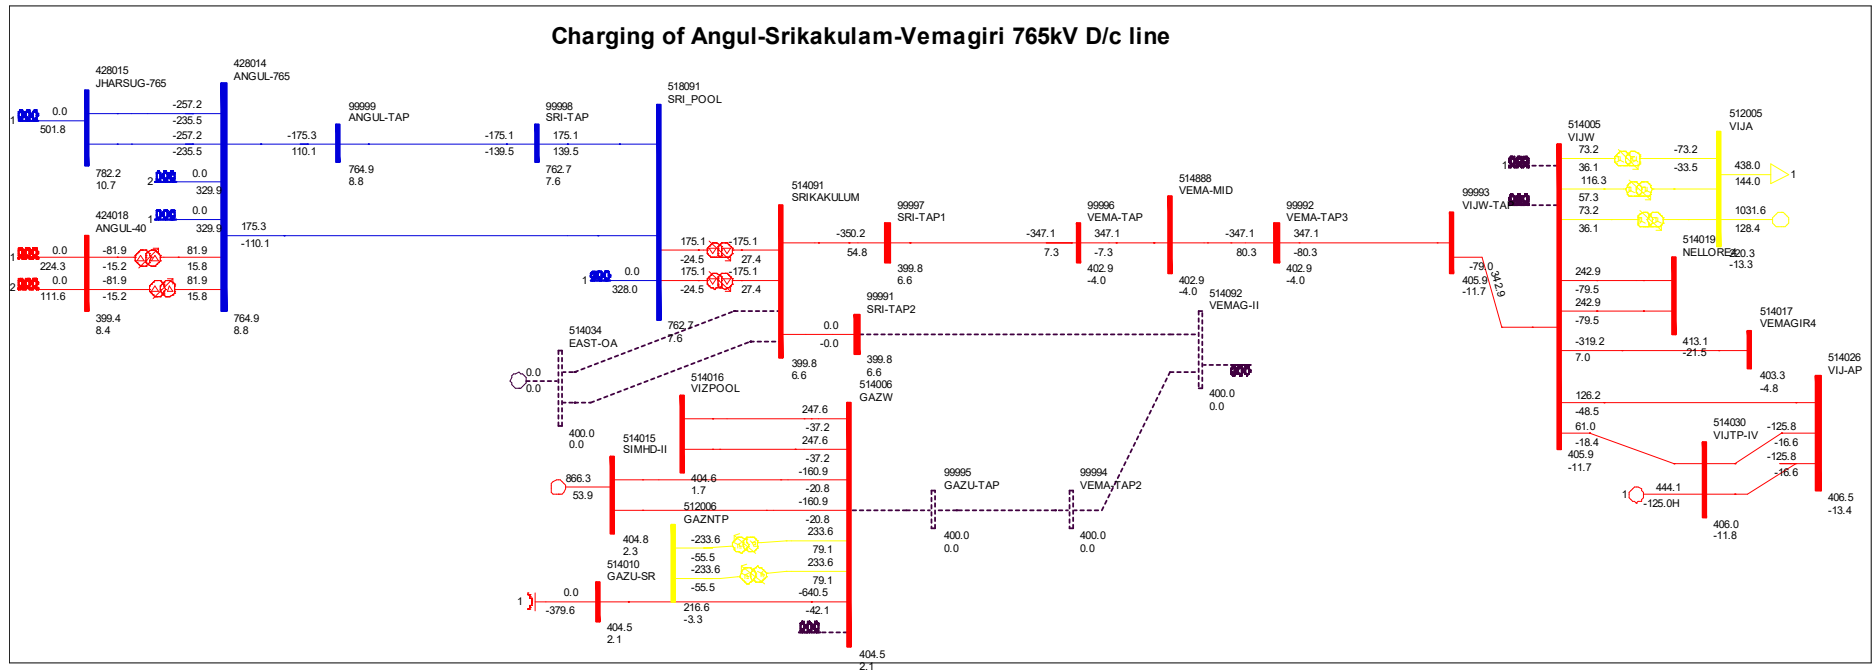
Charging of Angul-Srikakulam-Vemagiri 765kV D/c line

428015
JHARSUG-765

428014
ANGUL-765

1
0.0
501.8

-257.2
-235.5
-257.2
-235.5

782.2
10.7

2
0.0
329.9

1
0.0
329.9

424018
ANGUL-40

175.3
-110.1

1
0.0
224.3

2
0.0
111.6

-81.9
-15.2
-81.9
-15.2

81.9
15.8
81.9
15.8

399.4
8.4

764.9
8.8

99999
ANGUL-TAP

-175.3
110.1

764.9
8.8

99998
SRI-TAP

-175.1
-139.5

175.1
139.5

762.7
7.6

518091
SRI_POOL

175.1
-24.5
175.1
-24.5

-175.1
27.4
-175.1
27.4

1
0.0
328.0

762.7
7.6

514091
SRIKAKULUM

-350.2
54.8

399.8
6.6

99997
SRI-TAP1

399.8
6.6

99991
SRI-TAP2

0.0
-0.0

399.8
6.6

514034
EAST-OA

0.0
0.0

400.0
0.0

99996
VEMA-TAP

-347.1
7.3

347.1
-7.3

402.9
-4.0

514888
VEMA-MID

402.9
-4.0

-347.1
80.3

99992
VEMA-TAP3

347.1
-80.3

402.9
-4.0

514092
VEMAG-II

400.0
0.0

99993
VIJW-TAP

-79.0
34.2.9
405.9
-11.7

514005
VIJW

1
73.2
36.1
116.3
57.3
73.2
36.1

-73.2
-33.5

512005
VIJA

438.0
144.0
1

1031.6
128.4

514019
NELLORE4
-20.3
-13.3

242.9
-79.5
242.9
-79.5

-319.2
7.0

413.1
-21.5

514017
VEMAGIR4

403.3
-4.8

514026
VIJ-AP

126.2
-48.5
61.0
-18.4
405.9
-11.7

514030
VIJTP-IV

-125.8
-16.6
-125.8
-16.6

1
444.1
-125.0H

406.0
-11.8

406.5
-13.4

514016
VIZPOOL

514006
GAZW

247.6
-37.2
247.6
-37.2
-160.9
-20.8
-160.9
-20.8
233.6
79.1
233.6
79.1
-640.5
-42.1

404.5
2.1

514015
SIMHD-II

404.6
1.7

866.3
53.9

512006
GAZNTP

404.8
2.3

-233.6
-55.5
-233.6
-55.5

216.6
-3.3

514010
GAZU-SR

1
0.0
-379.6

404.5
2.1

99995
GAZU-TAP

400.0
0.0

99994
VEMA-TAP2

400.0
0.0